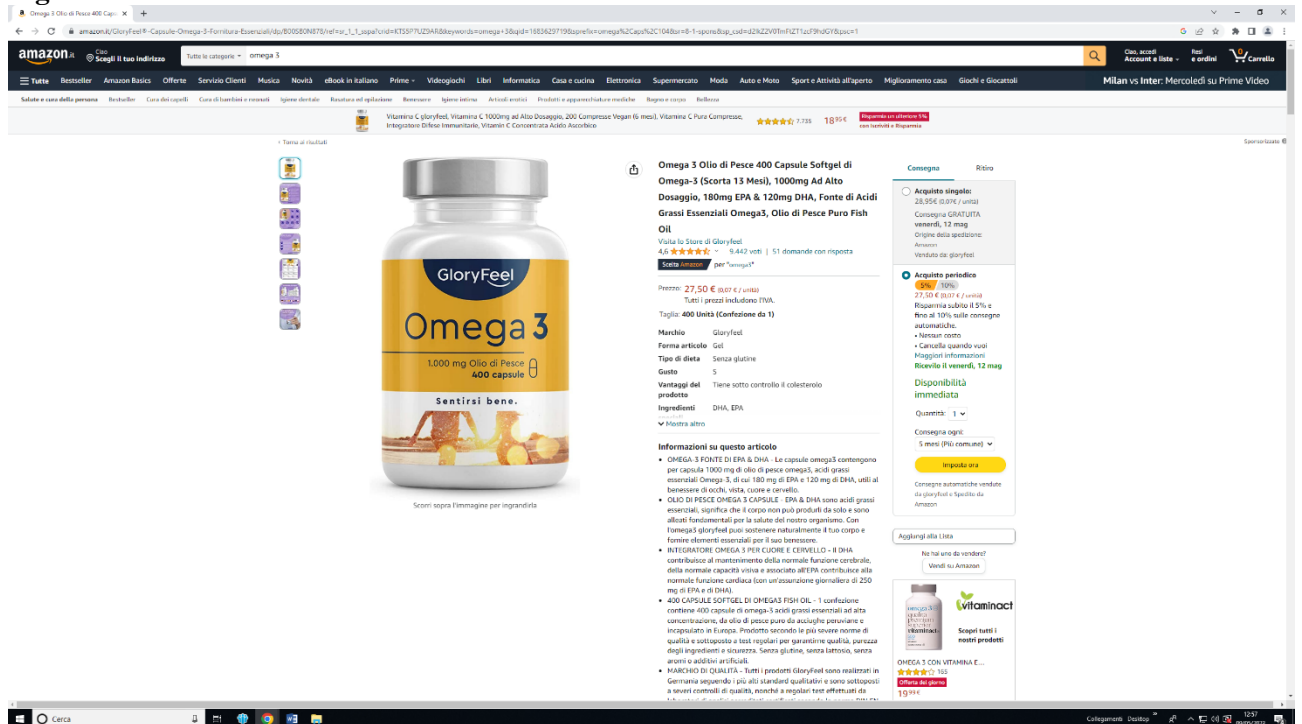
Omega 3 Olio di Pesce 400 Caps ×

amazon.it/GloryFeel®-Capsule-Omega-3-Fornitura-Essenziali/dp/B08S8ON878/ref=sr_1_1_sspa?crid=KTS5P7UZ9A8&keywords=omega+3&qid=1683629719&sprefix=omega%2Caps%2C104&sr=8-1-spons&sp_csd=d2lkZ2V0TmFtZT1zcF9hdGY&psc=1

amazon.it Ciao Scegli il tuo indirizzo Tutte le categorie omega 3 Ciao, accedi Account e liste Resi e ordini 0 Carrello

Tutte Bestseller Amazon Basics Offerte Servizio Clienti Musica Novità eBook in italiano Prime Videogiochi Libri Informatica Casa e cucina Elettronica Supermercato Moda Auto e Moto Sport e Attività all'aperto Miglioramento casa Giochi e Giocattoli Milan vs Inter: Mercoledì su Prime Video

Salute e cura della persona Bestseller Cura dei capelli Cura di bambini e neonati Igiene dentale Rasatura ed epilazione Benessere Igiene intima Articoli erotici Prodotti e apparecchiature mediche Bagno e corpo Bellezza

Vitamina C gloryfeel, Vitamina C 1000mg ad Alto Dosaggio, 200 Compresse Vegan (6 mesi), Vitamina C Pura Compresse, Integratore Difese Immunitarie, Vitamin C Concentrata Acido Ascorbico 7.735 18,95€ Risparmia un ulteriore 5% con Iscriviti e Risparmia

‹ Torna ai risultati Sponsorizzato

GloryFeel Omega 3 1.000 mg Olio di Pesce 400 capsule Sentirsi bene.

Scorri sopra l'immagine per ingrandirla

Omega 3 Olio di Pesce 400 Capsule Softgel di Omega-3 (Scorta 13 Mesi), 1000mg Ad Alto Dosaggio, 180mg EPA & 120mg DHA, Fonte di Acidi Grassi Essenziali Omega3, Olio di Pesce Puro Fish Oil

Visita lo Store di GloryFeel
4,6 9.442 voti | 51 domande con risposta
Scelta Amazon per "omega3"

Prezzo: 27,50 € (0,07 € / unità)
Tutti i prezzi includono l'IVA.
Taglia: 400 Unità (Confezione da 1)

| Marchio | Gloryfeel |
|---|---|
| Forma articolo | Gel |
| Tipo di dieta | Senza glutine |
| Gusto | 5 |
| Vantaggi del prodotto | Tiene sotto controllo il colesterolo |
| Ingredienti | DHA, EPA |

Mostra altro

Informazioni su questo articolo
• OMEGA-3 FONTE DI EPA & DHA - Le capsule omega3 contengono per capsula 1000 mg di olio di pesce omega3, acidi grassi essenziali Omega-3, di cui 180 mg di EPA e 120 mg di DHA, utili al benessere di occhi, vista, cuore e cervello.
• OLIO DI PESCE OMEGA 3 CAPSULE - EPA & DHA sono acidi grassi essenziali, significa che il corpo non può produrli da solo e sono alleati fondamentali per la salute del nostro organismo. Con l'omega3 gloryfeel puoi sostenere naturalmente il tuo corpo e fornire elementi essenziali per il suo benessere.
• INTEGRATORE OMEGA 3 PER CUORE E CERVELLO - Il DHA contribuisce al mantenimento della normale funzione cerebrale, della normale capacità visiva e associato all'EPA contribuisce alla normale funzione cardiaca (con un'assunzione giornaliera di 250 mg di EPA e di DHA).
• 400 CAPSULE SOFTGEL DI OMEGA3 FISH OIL - 1 confezione contiene 400 capsule di omega-3 acidi grassi essenziali ad alta concentrazione, da olio di pesce puro da acciughe peruviane e incapsulato in Europa. Prodotto secondo le più severe norme di qualità e sottoposto a test regolari per garantirne qualità, purezza degli ingredienti e sicurezza. Senza glutine, senza lattosio, senza aromi o additivi artificiali.
• MARCHIO DI QUALITÀ - Tutti i prodotti GloryFeel sono realizzati in Germania seguendo i più alti standard qualitativi e sono sottoposti a severi controlli di qualità, nonché a regolari test effettuati da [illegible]

Consegna Ritiro
Acquisto singolo: 28,95€ (0,07€ / unità)
Consegna GRATUITA venerdì, 12 mag
Origine della spedizione: Amazon
Venduto da: gloryfeel
Acquisto periodico
5% 10%
27,50 € (0,07 € / unità)
Risparmia subito il 5% e fino al 10% sulle consegne automatiche.
• Nessun costo
• Cancella quando vuoi
Maggiori informazioni
Ricevilo il venerdì, 12 mag
Disponibilità immediata
Quantità: 1
Consegna ogni:
5 mesi (Più comune)
Imposta ora
Consegne automatiche vendute da gloryfeel e Spedito da Amazon
Aggiungi alla Lista
Ne hai uno da vendere?
Vendi su Amazon
vitaminact Scopri tutti i nostri prodotti
OMEGA 3 CON VITAMINA E...
155
Offerta del giorno
19,99€

Cerca
Collegamenti Desktop 12:57